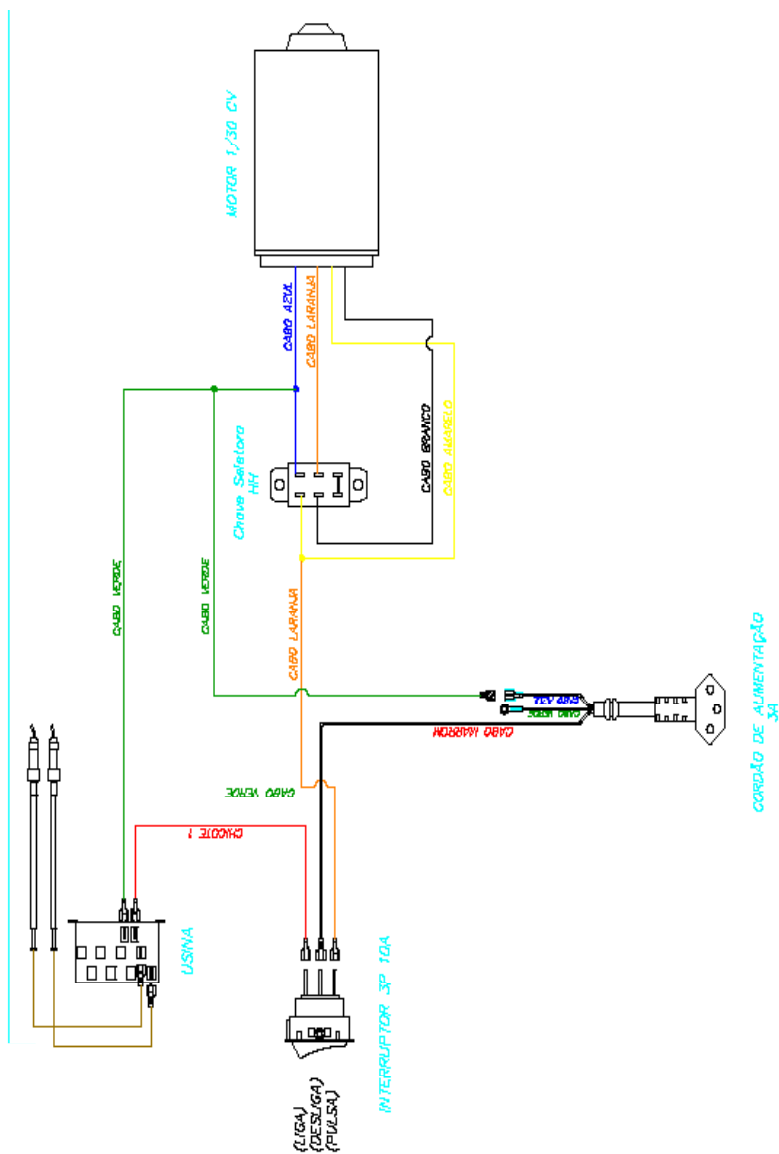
MOTOR 1/30 CV

CABO AZUL
CABO LARANJA

Chave Seletora HH

CABO BRANCO
CABO AMARELO

CABO VERDE
CABO VERDE
CABO LARANJA

CABO AZUL
CABO VERDE
CABO MARROM

CORDÃO DE ALIMENTAÇÃO 3A

CABO VERDE
CHICOTE 1

USINA

INTERRUPTOR 3P 10A

(LIGA)
(DESLIGA)
(PULSA)